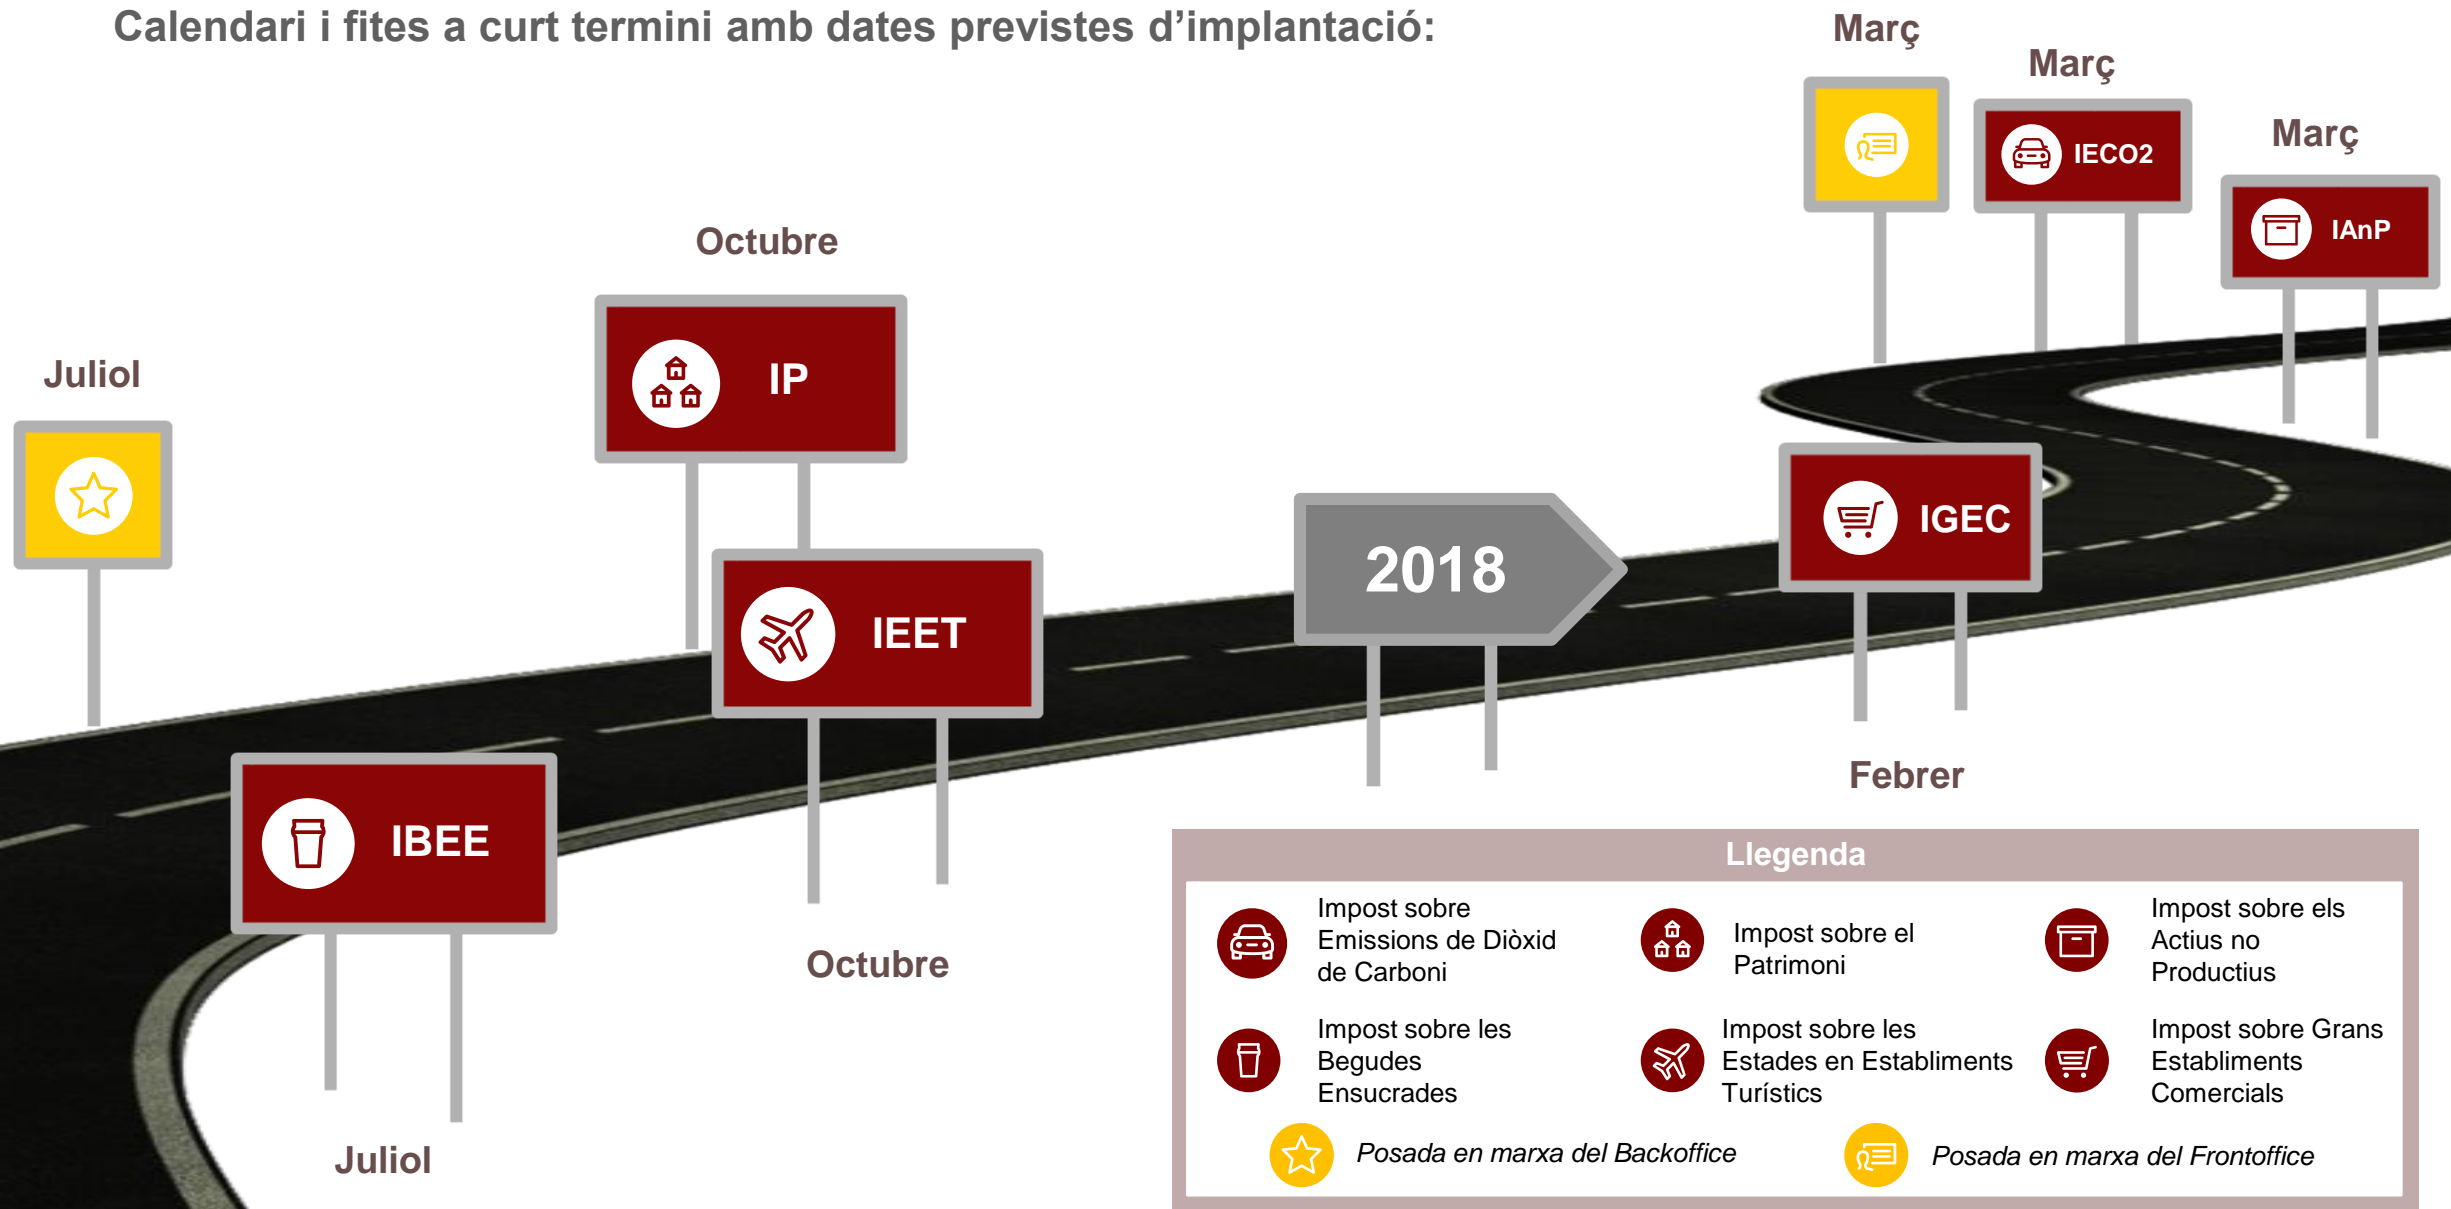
Calendari i fites a curt termini amb dates previstes d'implantació:

Juliol

Juliol

IBEE

Octubre

IP

IEET

Octubre

2018

IGEC

Febrer

Març

Març

IECO2

Març

IAnP

Llegenda

Impost sobre Emissions de Diòxid de Carboni

Impost sobre el Patrimoni

Impost sobre els Actius no Productius

Impost sobre les Begudes Ensucrades

Impost sobre les Estades en Establiments Turístics

Impost sobre Grans Establiments Comercials

*Posada en marxa del Backoffice*

*Posada en marxa del Frontoffice*